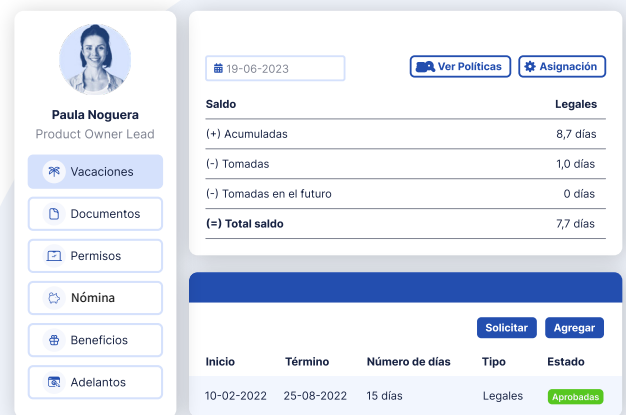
Paula Noguera
Product Owner Lead

Vacaciones
Documentos
Permisos
Nómina
Beneficios
Adelantos

19-06-2023
Ver Políticas
Asignación

| Saldo | Legales |
|---|---|
| (+) Acumuladas | 8,7 días |
| (-) Tomadas | 1,0 días |
| (-) Tomadas en el futuro | 0 días |
| (=) Total saldo | 7,7 días |

Solicitar
Agregar

| Inicio | Término | Número de días | Tipo | Estado |
|---|---|---|---|---|
| 10-02-2022 | 25-08-2022 | 15 días | Legales | Aprobadas |